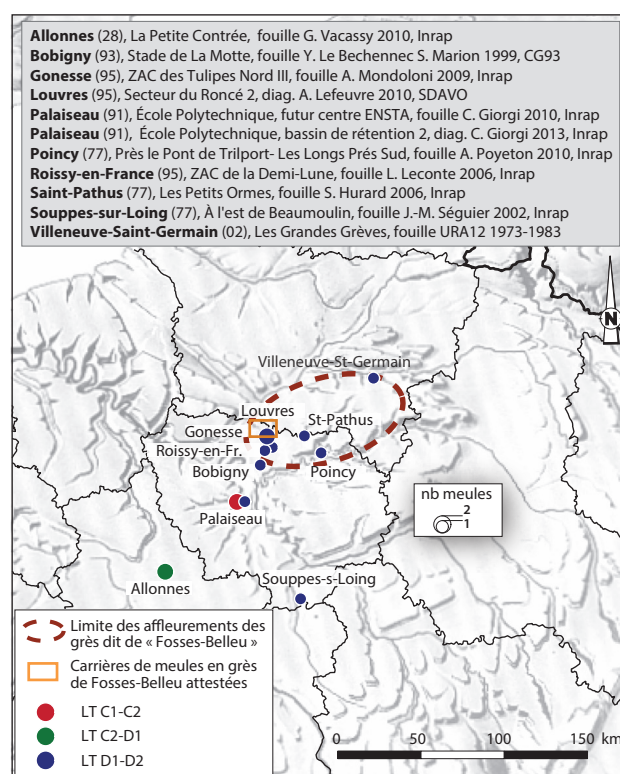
**Allonnes** (28), La Petite Contrée, fouille G. Vacassy 2010, Inrap
**Bobigny** (93), Stade de La Motte, fouille Y. Le Bechennec S. Marion 1999, CG93
**Gonesse** (95), ZAC des Tulipes Nord III, fouille A. Mondoloni 2009, Inrap
**Louvres** (95), Secteur du Roncé 2, diag. A. Lefeuvre 2010, SDAVO
**Palaiseau** (91), École Polytechnique, futur centre ENSTA, fouille C. Giorgi 2010, Inrap
**Palaiseau** (91), École Polytechnique, bassin de rétention 2, diag. C. Giorgi 2013, Inrap
**Poincy** (77), Près le Pont de Trilport- Les Longs Prés Sud, fouille A. Poyeton 2010, Inrap
**Roissy-en-France** (95), ZAC de la Demi-Lune, fouille L. Leconte 2006, Inrap
**Saint-Pathus** (77), Les Petits Ormes, fouille S. Hurard 2006, Inrap
**Souppes-sur-Loing** (77), À l'est de Beaumoulin, fouille J.-M. Séguier 2002, Inrap
**Villeneuve-Saint-Germain** (02), Les Grandes Grèves, fouille URA12 1973-1983

N

Villeneuve-St-Germain
Louvres
St-Pathus
Gonesse
Roissy-en-Fr.
Bobigny
Poincy
nb meules
2
1
Palaiseau
Allonnes
Souppes-s-Loing

Limite des affleurements des grès dit de « Fosses-Belleu »
Carrières de meules en grès de Fosses-Belleu attestées
LT C1-C2
LT C2-D1
LT D1-D2

0 50 100 150 km